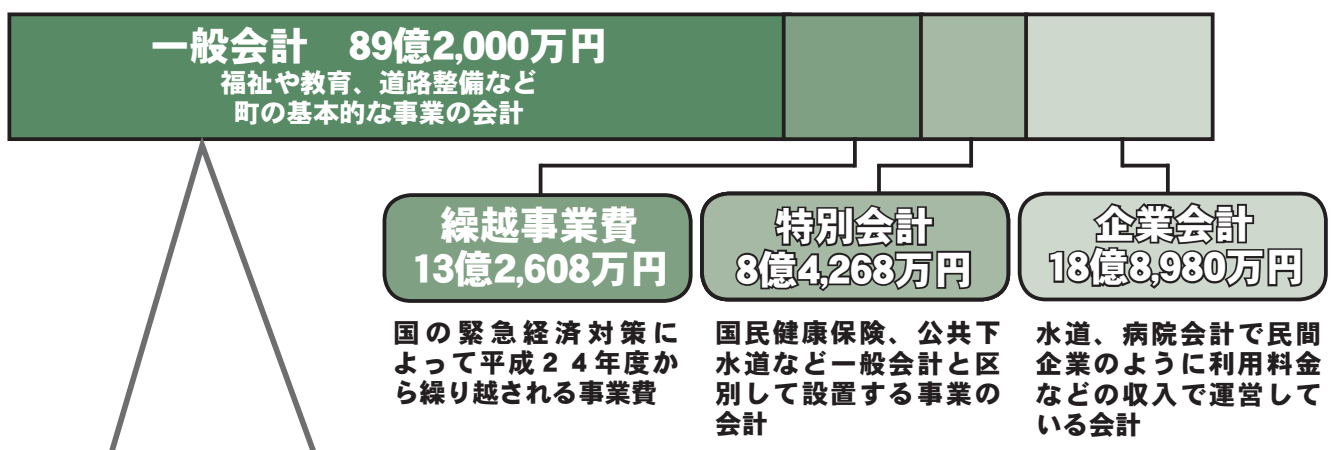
一般会計　89億2,000万円
福祉や教育、道路整備など
町の基本的な事業の会計

繰越事業費
13億2,608万円

特別会計
8億4,268万円

企業会計
18億8,980万円

国の緊急経済対策によって平成２４年度から繰り越される事業費

国民健康保険、公共下水道など一般会計と区別して設置する事業の会計

水道、病院会計で民間企業のように利用料金などの収入で運営している会計